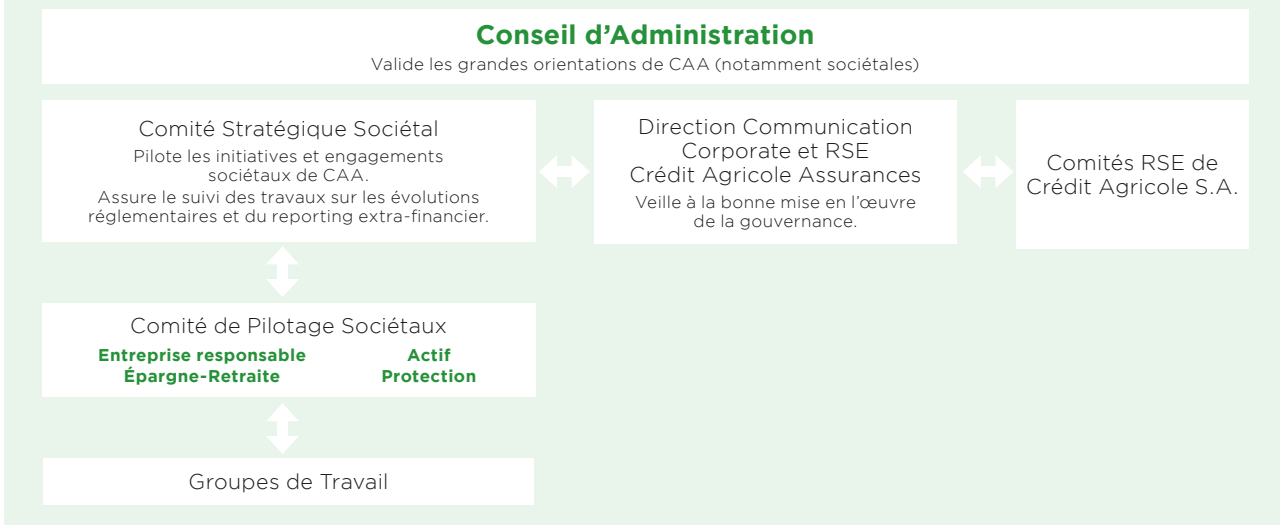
Conseil d’Administration
Valide les grandes orientations de CAA (notamment sociétales)

Comité Stratégique Sociétal
Pilote les initiatives et engagements sociétaux de CAA.
Assure le suivi des travaux sur les évolutions réglementaires et du reporting extra-financier.

Direction Communication Corporate et RSE Crédit Agricole Assurances
Veille à la bonne mise en l’œuvre de la gouvernance.

Comités RSE de Crédit Agricole S.A.

Comité de Pilotage Sociétaux
Entreprise responsable
Épargne-Retraite
Actif
Protection

Groupes de Travail